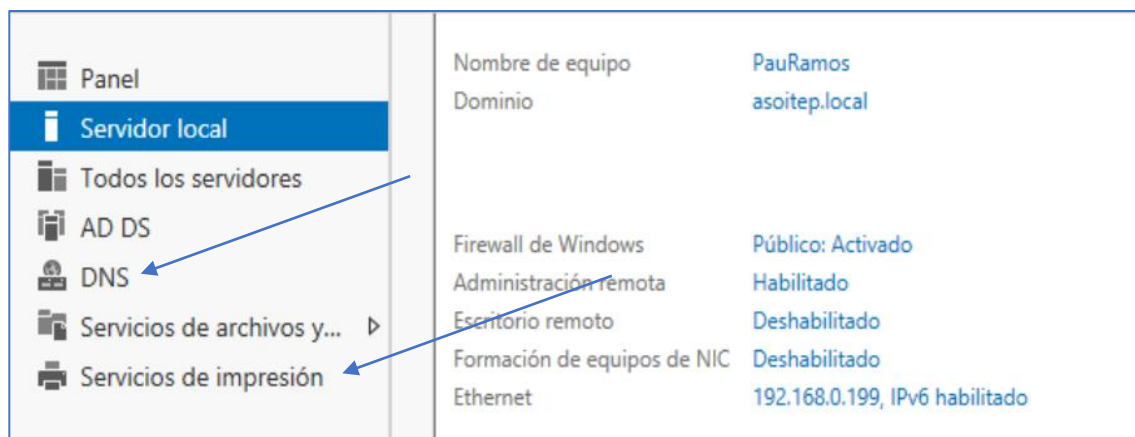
Panel
Servidor local
Todos los servidores
AD DS
DNS
Servicios de archivos y...
Servicios de impresión

| Nombre de equipo | PauRamos |
|---|---|
| Dominio | asoitep.local |
| Firewall de Windows | Público: Activado |
| Administración remota | Habilitado |
| Escritorio remoto | Deshabilitado |
| Formación de equipos de NIC | Deshabilitado |
| Ethernet | 192.168.0.199, IPv6 habilitado |